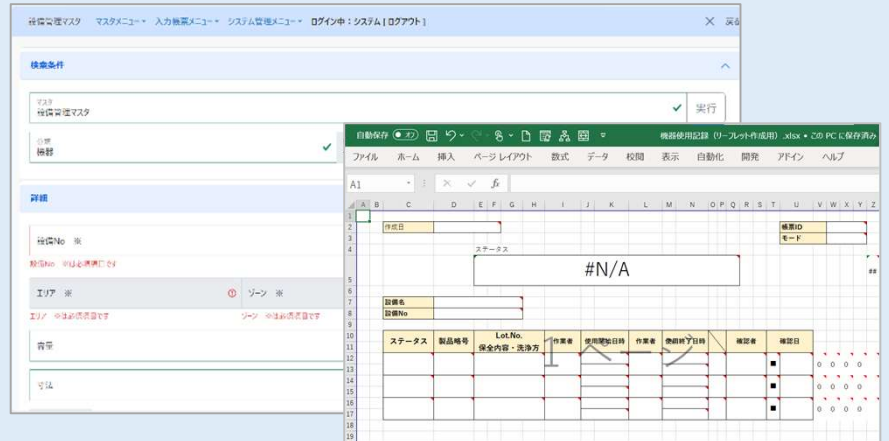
設備管理マスタ　マスタメニュー ▾　入力帳票メニュー ▾　システム管理メニュー ▾　ログイン中：システム [ ログアウト ]

検索条件

マスタ
設備管理マスタ

実行

分類
機器

詳細

設備No ※
設備No ※は必須項目です

エリア ※

ゾーン ※

エリア ※は必須項目です

ゾーン ※は必須項目です

背景

寸法

自動保存 オフ

機器使用記録（リーフレット作成用）.xlsx • この PC に保存済み

ファイル　ホーム　挿入　ページ レイアウト　数式　データ　校閲　表示　自動化　開発　アドイン　ヘルプ

A1

作成日

帳票ID

モード

ステータス

#N/A

設備名

設備No

| ステータス | 製品略号 | Lot.No. 保全内容・洗浄方 | 作業者 | 使用開始日時 | 作業者 | 使用終了日時 | | 確認者 | 確認日 |
|---|---|---|---|---|---|---|---|---|---|
| | | | | | | | | | ■ |
| | | | | | | | | | ■ |
| | | | | | | | | | ■ |

1 ページ